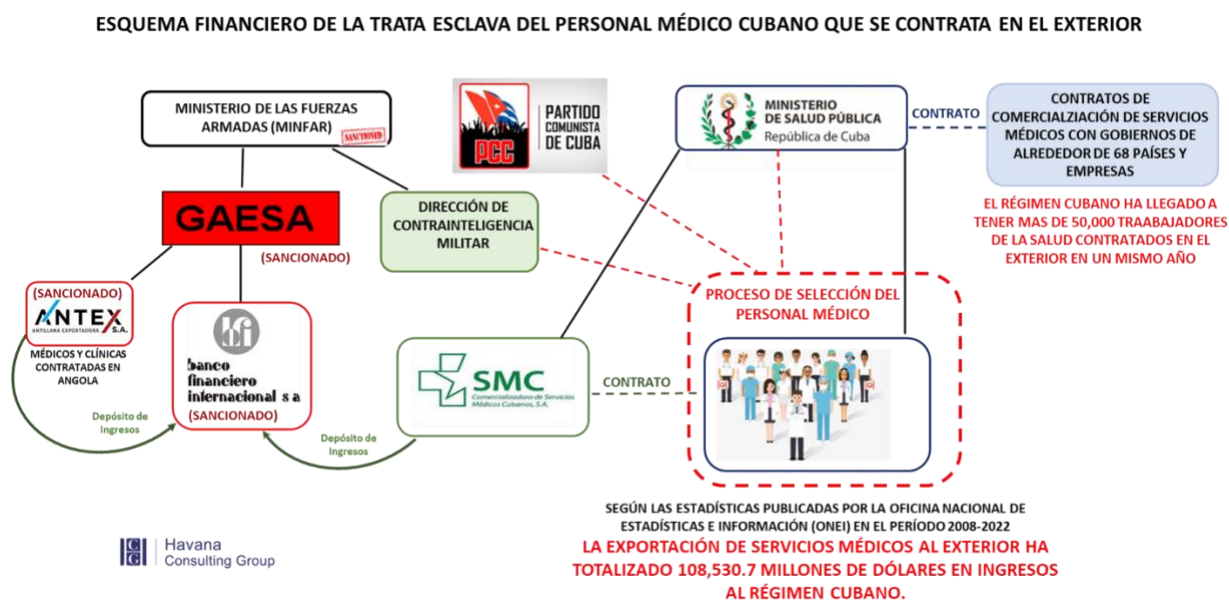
ESQUEMA FINANCIERO DE LA TRATA ESCLAVA DEL PERSONAL MÉDICO CUBANO QUE SE CONTRATA EN EL EXTERIOR

MINISTERIO DE LAS FUERZAS ARMADAS (MINFAR)

SANCIONED

PCC

PARTIDO COMUNISTA DE CUBA

MINISTERIO DE SALUD PÚBLICA
República de Cuba

CONTRATO

CONTRATOS DE COMERCIALZIACIÓN DE SERVICIOS MÉDICOS CON GOBIERNOS DE ALREDEDOR DE 68 PAÍSES Y EMPRESAS

EL RÉGIMEN CUBANO HA LLEGADO A TENER MAS DE 50,000 TRAABAJADORES DE LA SALUD CONTRATADOS EN EL EXTERIOR EN UN MISMO AÑO

GAESA

(SANCIONADO)

DIRECCIÓN DE CONTRAINTELIGENCIA MILITAR

(SANCIONADO)

ANTEX S.A.
ANTILLANA EXPORTADORA

MÉDICOS Y CLÍNICAS CONTRATADAS EN ANGOLA

bfi

banco financiero internacional s a

(SANCIONADO)

Depósito de Ingresos

Depósito de Ingresos

SMC
Comercializadora de Servicios Médicos Cubanos, S.A.

CONTRATO

PROCESO DE SELECCIÓN DEL PERSONAL MÉDICO

SEGÚN LAS ESTADÍSTICAS PUBLICADAS POR LA OFICINA NACIONAL DE ESTADÍSTICAS E INFORMACIÓN (ONEI) EN EL PERÍODO 2008-2022

LA EXPORTACIÓN DE SERVICIOS MÉDICOS AL EXTERIOR HA TOTALIZADO 108,530.7 MILLONES DE DÓLARES EN INGRESOS AL RÉGIMEN CUBANO.

CG Havana Consulting Group